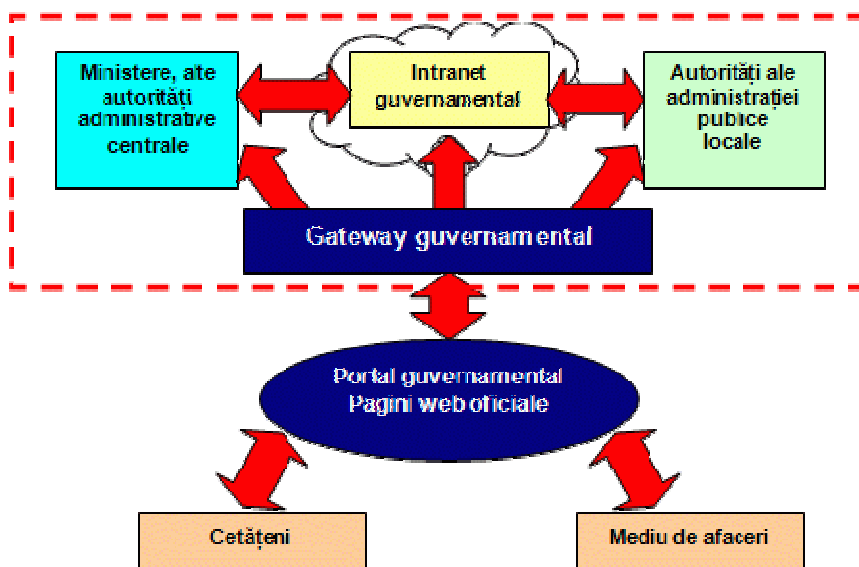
Ministere, alte autorități administrative centrale

Intranet guvernamental

Autorități ale administrației publice locale

Gateway guvernamental

Portal guvernamental
Pagini web oficiale

Cetățeni

Mediu de afaceri